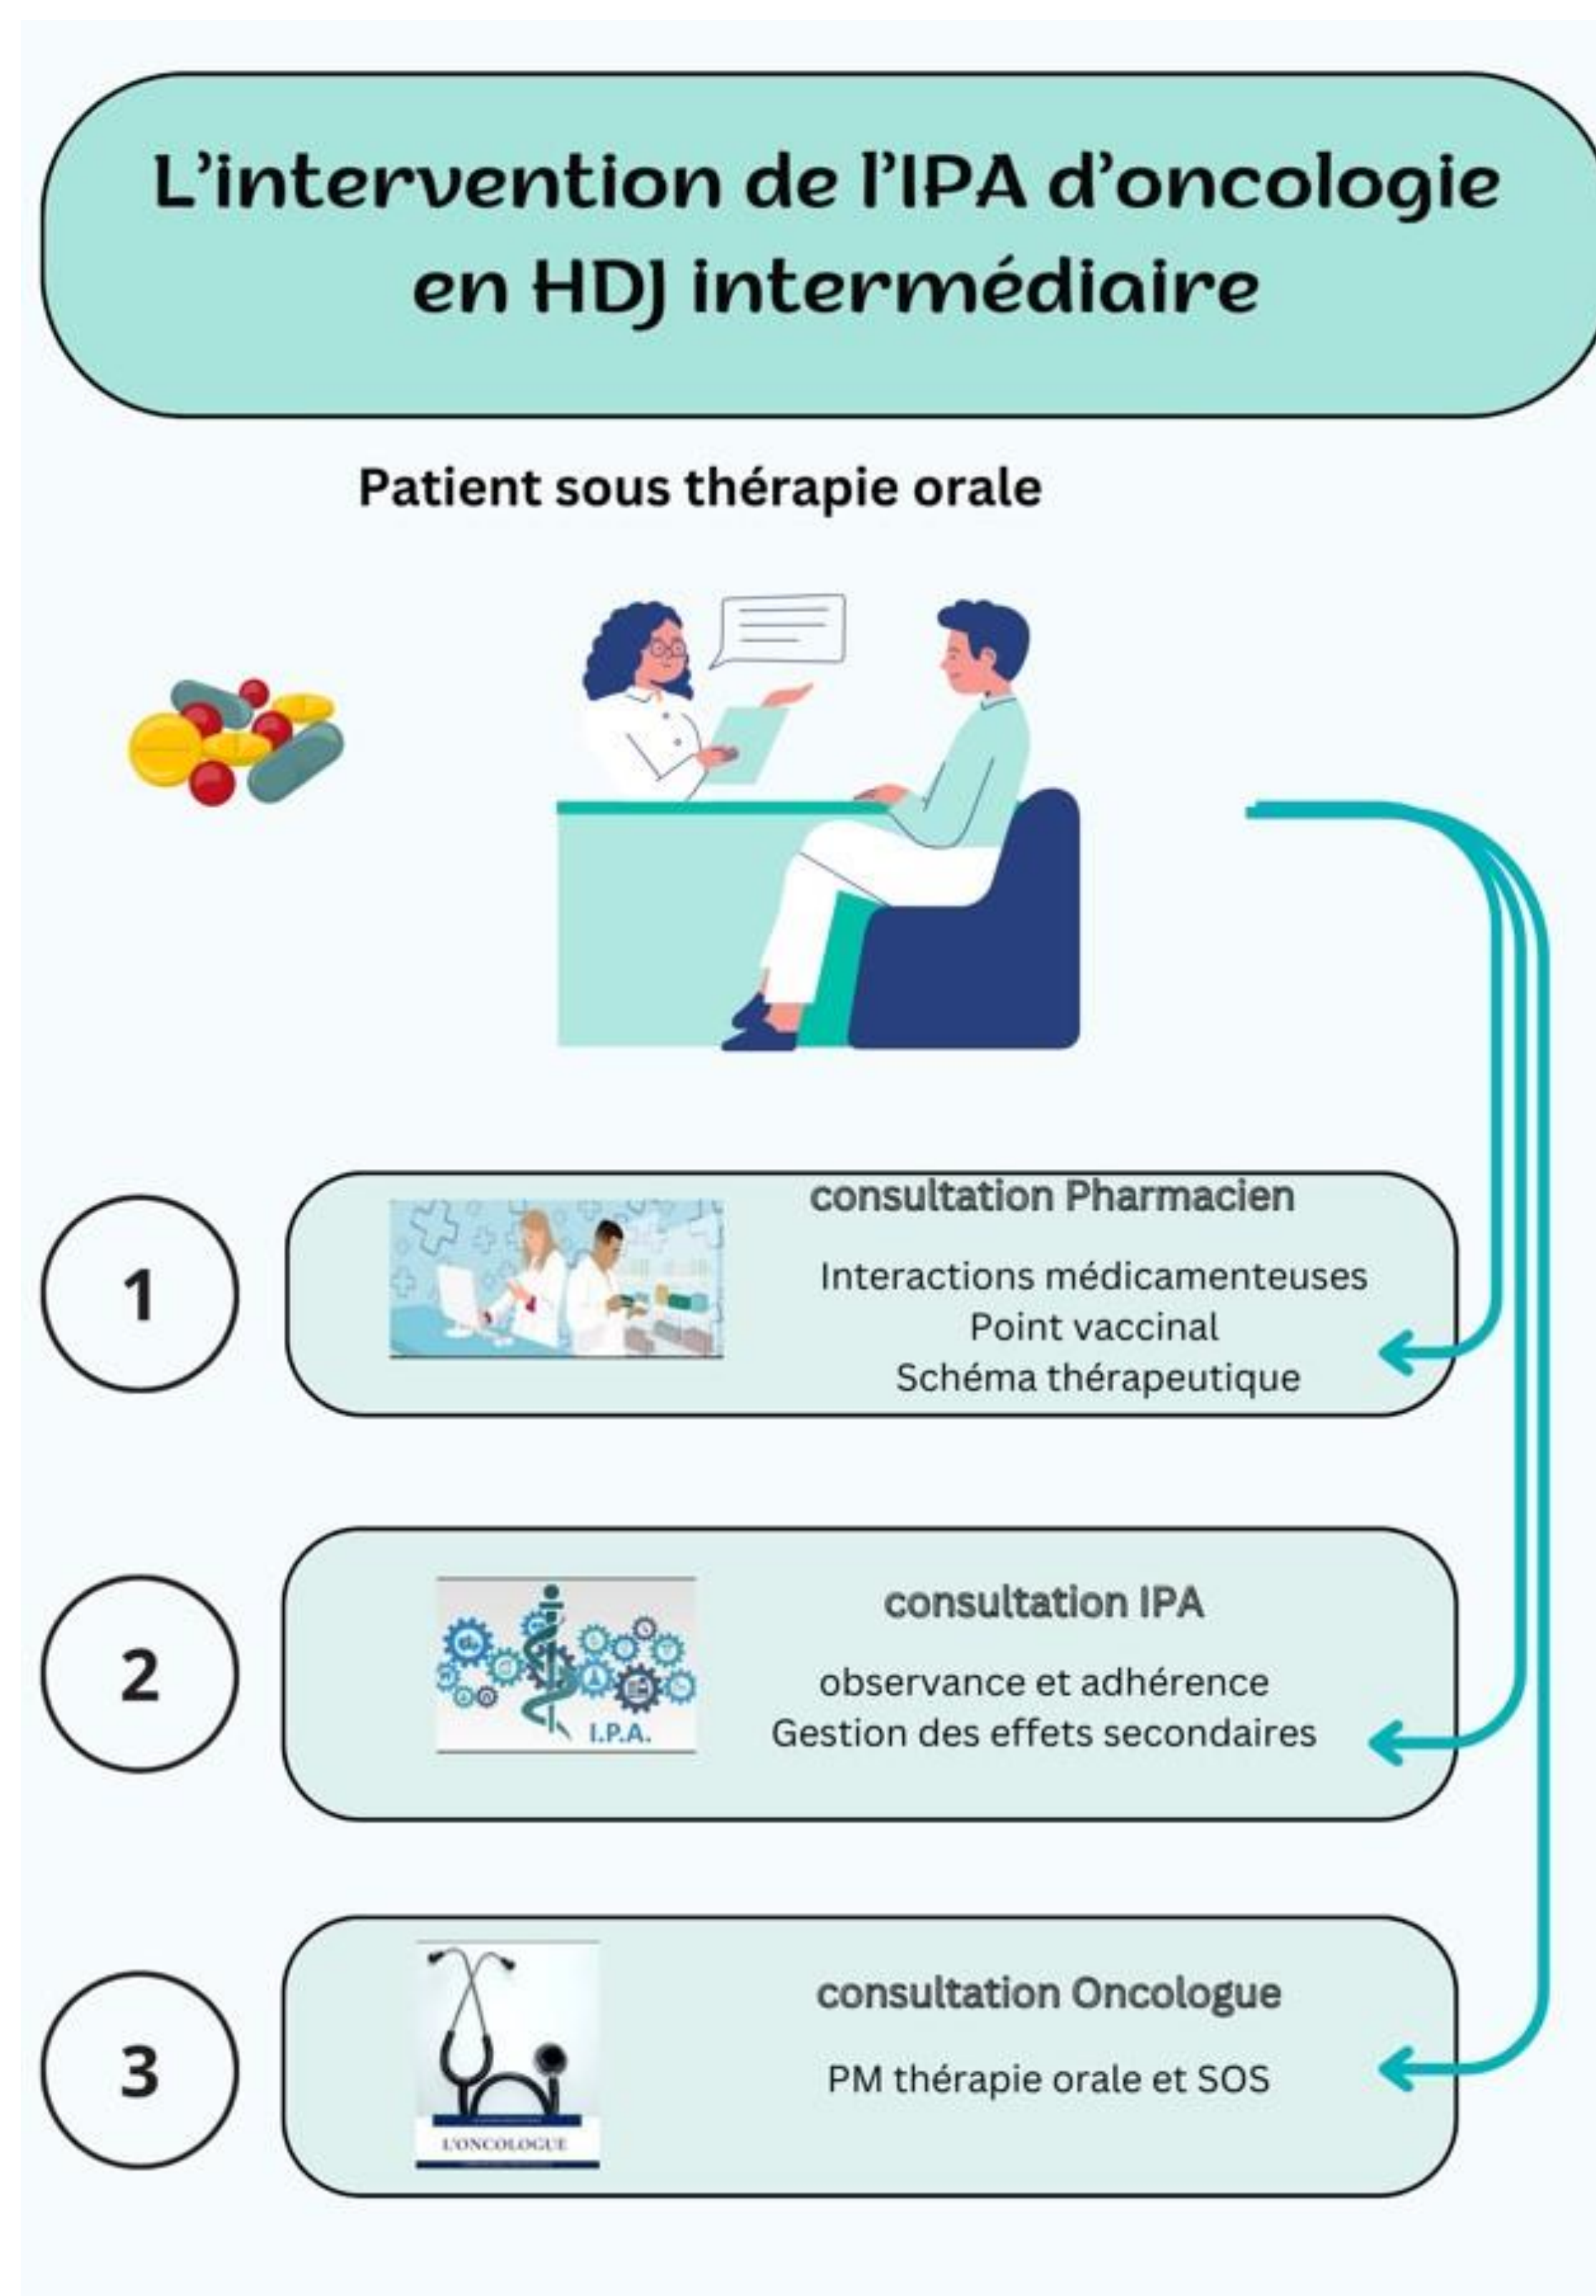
L'intervention de l'IPA d'oncologie en HDJ intermédiaire

Patient sous thérapie orale

1

consultation Pharmacien

Interactions médicamenteuses
Point vaccinal
Schéma thérapeutique

2

I.P.A.

consultation IPA

observance et adhérence
Gestion des effets secondaires

3

L'ONCOLOGUE

consultation Oncologue

PM thérapie orale et SOS